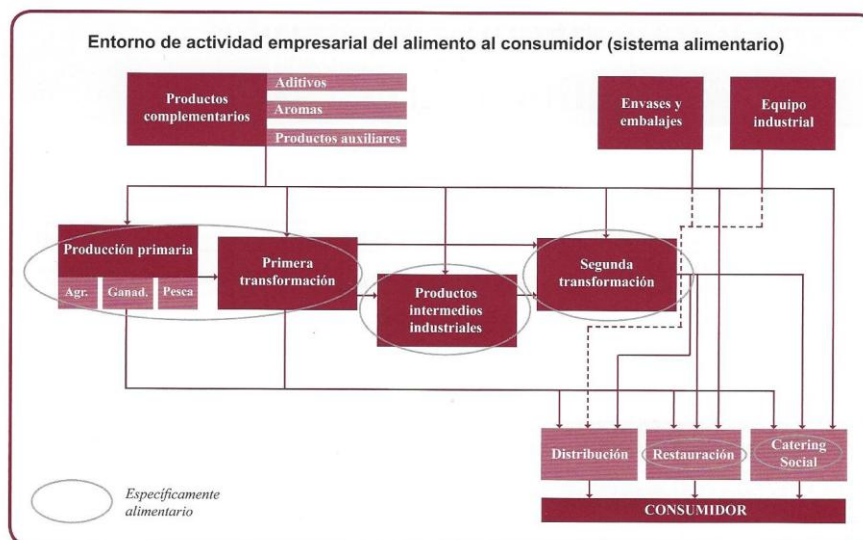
Entorno de actividad empresarial del alimento al consumidor (sistema alimentario)

Productos complementarios

Aditivos

Aromas

Productos auxiliares

Envases y embalajes

Equipo industrial

Producción primaria

Agr.

Ganad.

Pesca

Primera transformación

Productos intermedios industriales

Segunda transformación

Distribución

Restauración

Catering Social

CONSUMIDOR

Especificamente alimentario